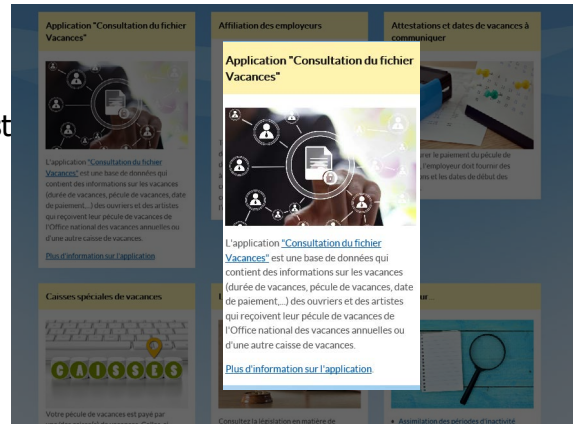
Application "Consultation du fichier Vacances"

L'application "Consultation du fichier Vacances" est une base de données qui contient des informations sur les vacances (durée de vacances, pécule de vacances, date de paiement,...) des ouvriers et des artistes qui reçoivent leur pécule de vacances de l'Office national des vacances annuelles ou d'une autre caisse de vacances.

Plus d'information sur l'application

Affiliation des employeurs

Attestations et dates de vacances à communiquer

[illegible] le paiement du pécule de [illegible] l'employeur doit fournir des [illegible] et les dates de début des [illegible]

Application "Consultation du fichier Vacances"

L'application "Consultation du fichier Vacances" est une base de données qui contient des informations sur les vacances (durée de vacances, pécule de vacances, date de paiement,...) des ouvriers et des artistes qui reçoivent leur pécule de vacances de l'Office national des vacances annuelles ou d'une autre caisse de vacances.

Plus d'information sur l'application.

Caisses spéciales de vacances

CAISSES

Votre pécule de vacances est payé par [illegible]

Consultez la législation en matière de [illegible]

Assimilation des périodes d'inactivité

t